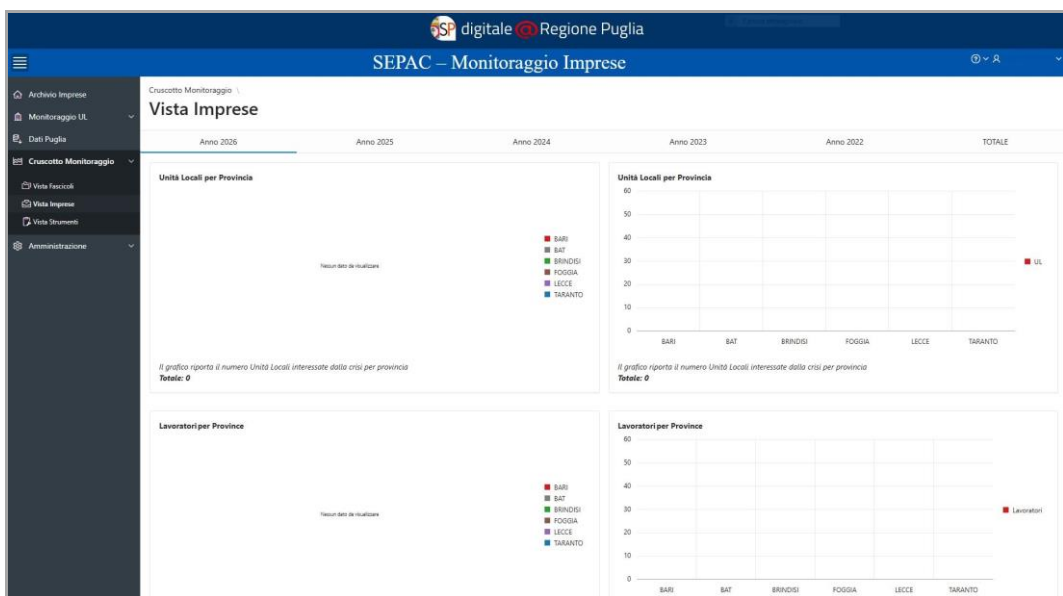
SP digitale @ Regione Puglia

SEPAC – Monitoraggio Imprese

Archivio Imprese
Monitoraggio UL
Dati Puglia
Cruscotto Monitoraggio
Vista Fascicoli
Vista Imprese
Vista Strumenti
Amministrazione

Cruscotto Monitoraggio \
Vista Imprese

Anno 2026 | Anno 2025 | Anno 2024 | Anno 2023 | Anno 2022 | TOTALE

Unità Locali per Provincia

Nessun dato da visualizzare

BARI
BAT
BRINDISI
FOGGIA
LECCE
TARANTO

Il grafico riporta il numero Unità Locali interessate dalla crisi per provincia
Totale: 0

Unità Locali per Provincia
60
50
40
30
20
10
0
BARI BAT BRINDISI FOGGIA LECCE TARANTO
UL

Il grafico riporta il numero Unità Locali interessate dalla crisi per provincia
Totale: 0

Lavoratori per Province

Nessun dato da visualizzare

BARI
BAT
BRINDISI
FOGGIA
LECCE
TARANTO

Lavoratori per Province
60
50
40
30
20
10
0
BARI BAT BRINDISI FOGGIA LECCE TARANTO
Lavoratori